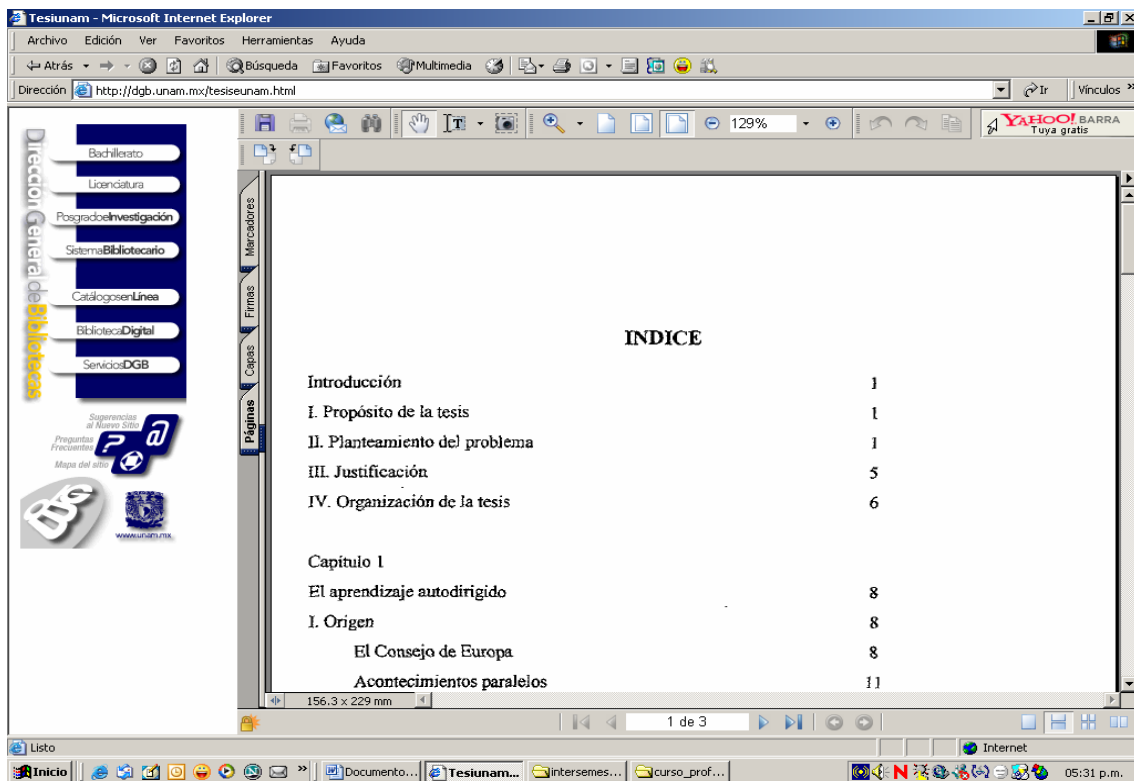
Tesiunam - Microsoft Internet Explorer

Archivo Edición Ver Favoritos Herramientas Ayuda

Atrás Búsqueda Favoritos Multimedia

Dirección http://dgb.unam.mx/tesiseunam.html Ir Vínculos

Dirección General de Bibliotecas

Bachillerato
Licenciatura
PosgradoeInvestigación
SistemaBibliotecario
CatálogosenLínea
BibliotecaDigital
ServiciosDGB

Sugerencias al Nuevo Sitio
Preguntas Frecuentes
Mapa del sitio

www.unam.mx

129%

YAHOO! BARRA Tuya gratis

Marcadores
Firmas
Capas
Páginas

INDICE

| | |
|---|---|
| Introducción | 1 |
| I. Propósito de la tesis | 1 |
| II. Planteamiento del problema | 1 |
| III. Justificación | 5 |
| IV. Organización de la tesis | 6 |
| Capítulo 1 | |
| El aprendizaje autodirigido | 8 |
| I. Origen | 8 |
| El Consejo de Europa | 8 |
| Acontecimientos paralelos | 11 |

156.3 x 229 mm

1 de 3

Listo

Internet

Inicio Documento... Tesiunam... intersemes... curso_prof...

05:31 p.m.